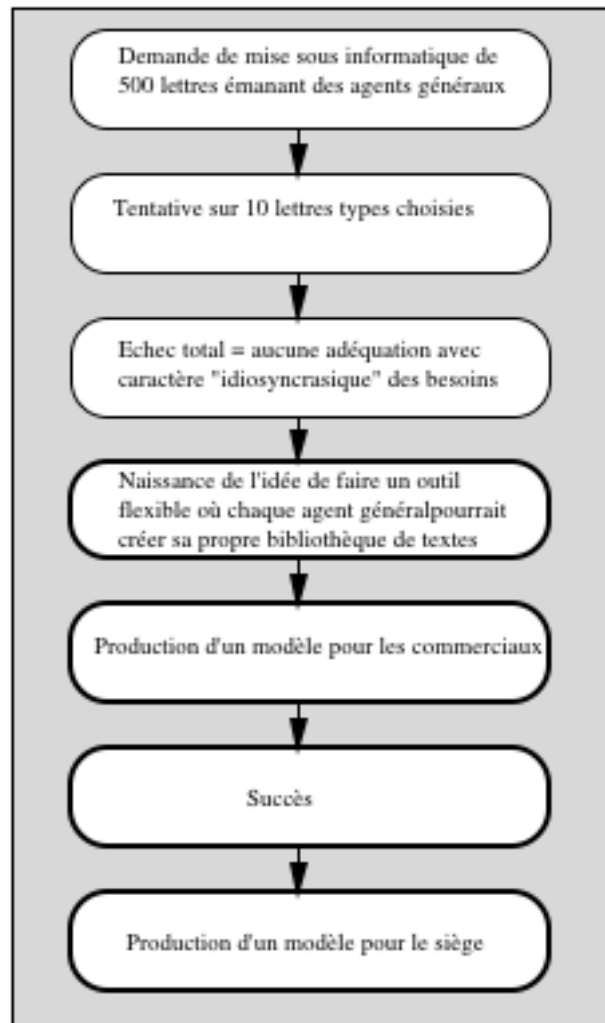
Demande de mise sous informatique de 500 lettres émanant des agents généraux

Tentative sur 10 lettres types choisies

Echec total = aucune adéquation avec caractère "idiosyncrasique" des besoins

Naissance de l'idée de faire un outil flexible où chaque agent généralpourrait créer sa propre bibliothèque de textes

Production d'un modèle pour les commerciaux

Succès

Production d'un modèle pour le siège